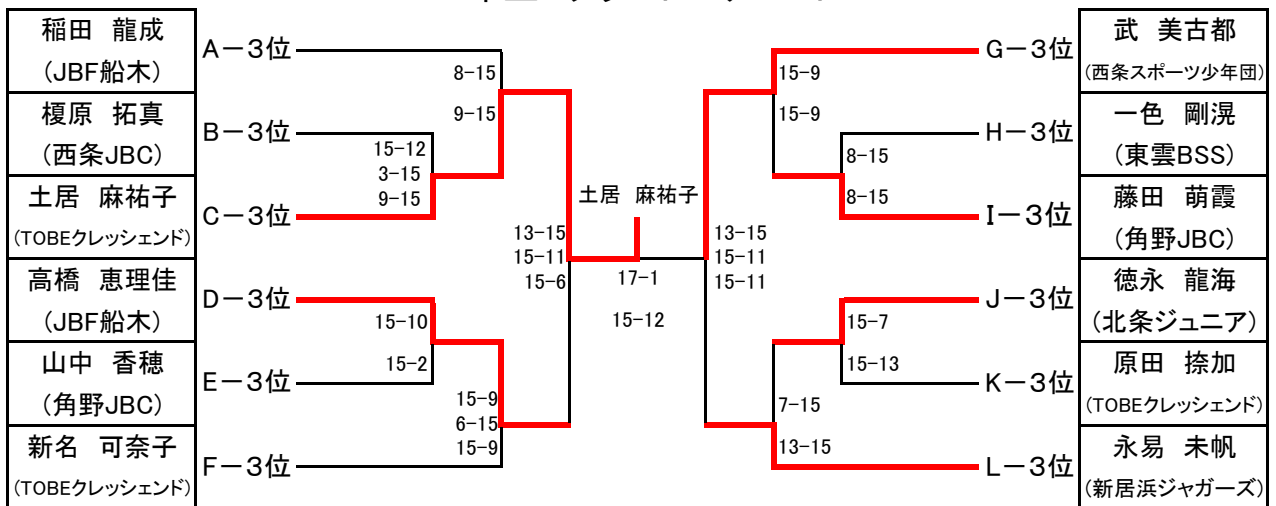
| 稲田　龍成 |
|---|
| （JBF船木） |
| 榎原　拓真 |
| （西条JBC） |
| 土居　麻祐子 |
| （TOBEクレッシェンド） |
| 高橋　恵理佳 |
| （JBF船木） |
| 山中　香穂 |
| （角野JBC） |
| 新名　可奈子 |
| （TOBEクレッシェンド） |

A－3位
B－3位
C－3位
D－3位
E－3位
F－3位

8-15
9-15
15-12
3-15
9-15
15-10
15-2
15-9
6-15
15-9
13-15
15-11
15-6

土居　麻祐子
17-1
15-12

13-15
15-11
15-11
15-9
15-9
8-15
8-15
15-7
15-13
7-15
13-15

G－3位
H－3位
I－3位
J－3位
K－3位
L－3位

| 武　美古都 |
|---|
| （西条スポーツ少年団） |
| 一色　剛滉 |
| （東雲BSS） |
| 藤田　萌霞 |
| （角野JBC） |
| 徳永　龍海 |
| （北条ジュニア） |
| 原田　捺加 |
| （TOBEクレッシェンド） |
| 永易　未帆 |
| （新居浜ジャガーズ） |